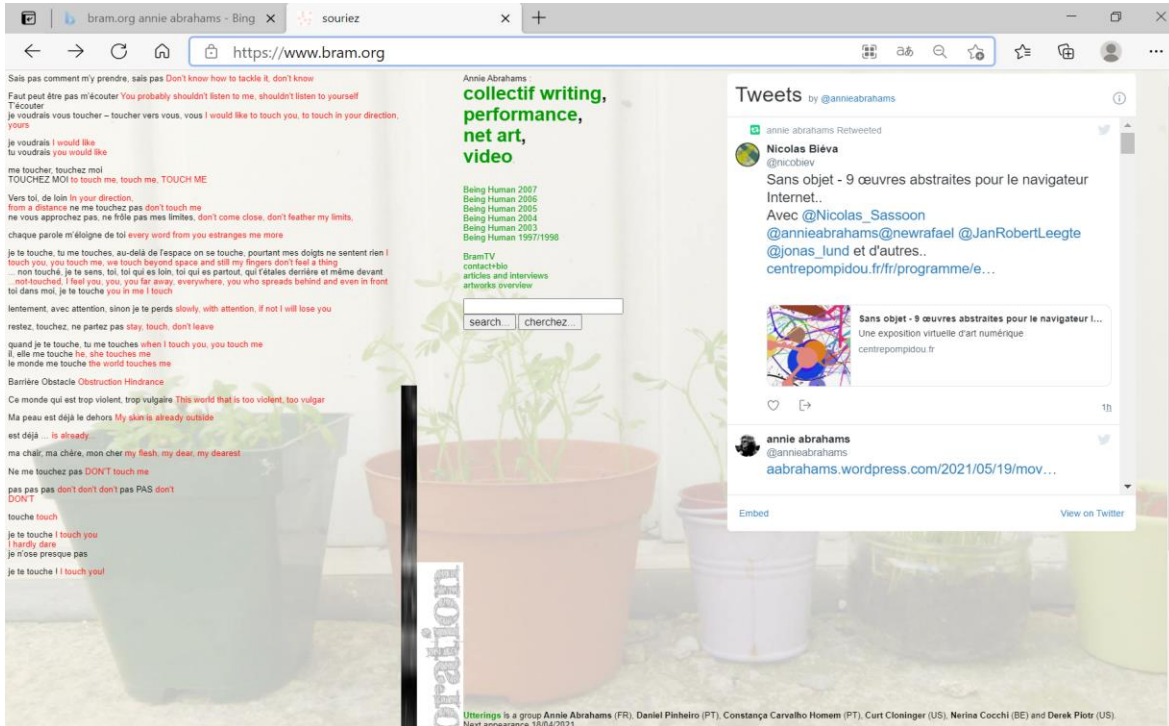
bram.org annie abrahams - Bing | souriez

https://www.bram.org

Sais pas comment m'y prendre, sais pas Don't know how to tackle it, don't know

Faut peut être pas m'écouter You probably shouldn't listen to me, shouldn't listen to yourself
T'écouter
je voudrais vous toucher – toucher vers vous, vous I would like to touch you, to touch in your direction, yours

je voudrais I would like
tu voudrais you would like

me toucher, touchez moi
TOUCHEZ MOI to touch me, touch me, TOUCH ME

Vers toi, de loin In your direction,
from a distance ne me touchez pas don't touch me
ne vous approchez pas, ne frôle pas mes limites, don't come close, don't feather my limits,

chaque parole m'éloigne de toi every word from you estranges me more

je te touche, tu me touches, au-delà de l'espace on se touche, pourtant mes doigts ne sentent rien I touch you, you touch me, we touch beyond space and still my fingers don't feel a thing
... non touché, je te sens, toi, toi qui es loin, toi qui es partout, qui t'étales derrière et même devant ...not-touched, I feel you, you, you far away, everywhere, you who spreads behind and even in front
toi dans moi, je te touche you in me I touch

lentement, avec attention, sinon je te perds slowly, with attention, if not I will lose you

restez, touchez, ne partez pas stay, touch, don't leave

quand je te touche, tu me touches when I touch you, you touch me
il, elle me touche he, she touches me
le monde me touche the world touches me

Barrière Obstacle Obstruction Hindrance

Ce monde qui est trop violent, trop vulgaire This world that is too violent, too vulgar

Ma peau est déjà le dehors My skin is already outside

est déjà ... is already...

ma chair, ma chère, mon cher my flesh, my dear, my dearest

Ne me touchez pas DON'T touch me

pas pas pas don't don't don't pas PAS don't DON'T

touche touch

je te touche I touch you
I hardly dare
je n'ose presque pas

je te touche I I touch you!

Annie Abrahams
collectif writing,
performance,
net art,
video

Being Human 2007
Being Human 2006
Being Human 2005
Being Human 2004
Being Human 2003
Being Human 1997/1998

BramTV
contact+bio
articles and interviews
artworks overview

search... cherchez...

Tweets by @annieabrahams

annie abrahams Retweeted
Nicolas Biéva
@nicobiev
Sans objet - 9 œuvres abstraites pour le navigateur Internet..
Avec @Nicolas_Sassoon @annieabrahams@newrafael @JanRobertLeegte @jonas_lund et d'autres..
centrepompidou.fr/fr/programme/e…

Sans objet - 9 œuvres abstraites pour le navigateur I...
Une exposition virtuelle d'art numérique
centrepompidou.fr

1h

annie abrahams
@annieabrahams
aabrahams.wordpress.com/2021/05/19/mov…

Embed View on Twitter

uotrs[ir]

Utterings is a group Annie Abrahams (FR), Daniel Pinheiro (PT), Constança Carvalho Homem (PT), Curt Cloninger (US), Nerina Cocchi (BE) and Derek Piotr (US).
Next appearance 18/04/2021